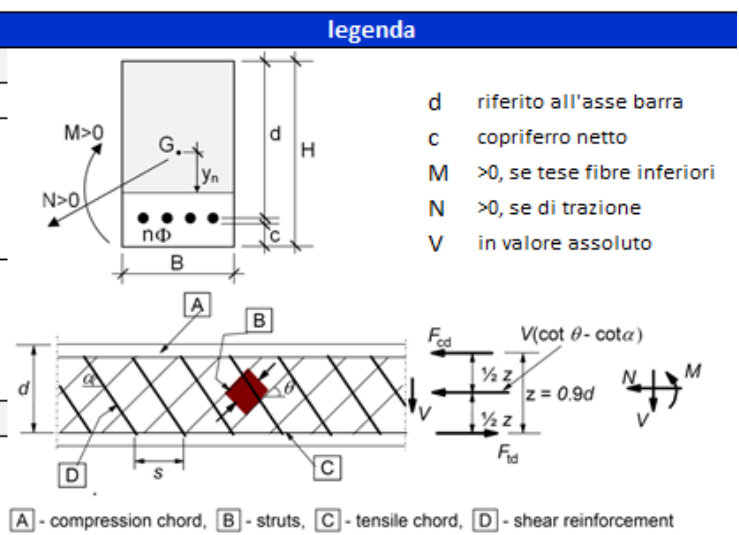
legenda

M>0

G.

$y_n$

N>0

$n\Phi$

B

d

H

c

| d | riferito all'asse barra |
|---|---|
| c | copriferro netto |
| M | >0, se tese fibre inferiori |
| N | >0, se di trazione |
| V | in valore assoluto |

A

B

d

$\alpha$

$\theta$

V

D

s

C

$F_{cd}$

$V(\cot\theta - \cot\alpha)$

½ z

z = 0.9d

½ z

$F_{td}$

N

M

V

A - compression chord, B - struts, C - tensile chord, D - shear reinforcement